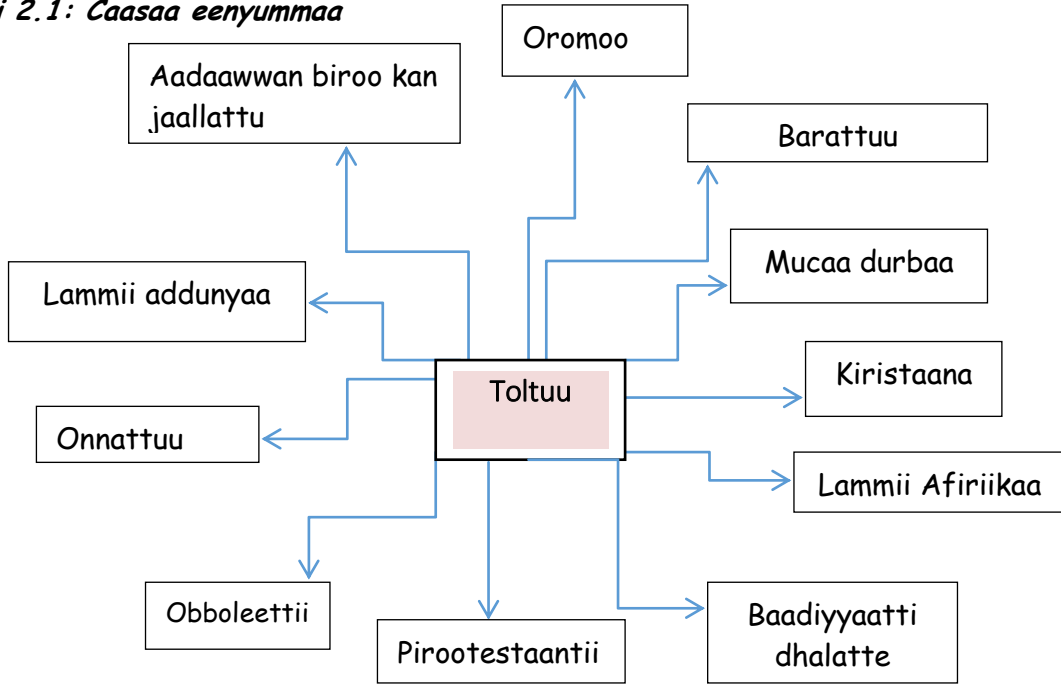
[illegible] 2.1: Caasaa eenyummaa

Oromoo

Aadaawwan biroo kan jaallattu

Barattuu

Mucaa durbaa

Lammii addunyaa

Kiristaana

Toltuu

Onnattuu

Lammii Afiriikaa

Obboleettii

Pirootestaantii

Baadiyyaatti dhalatte